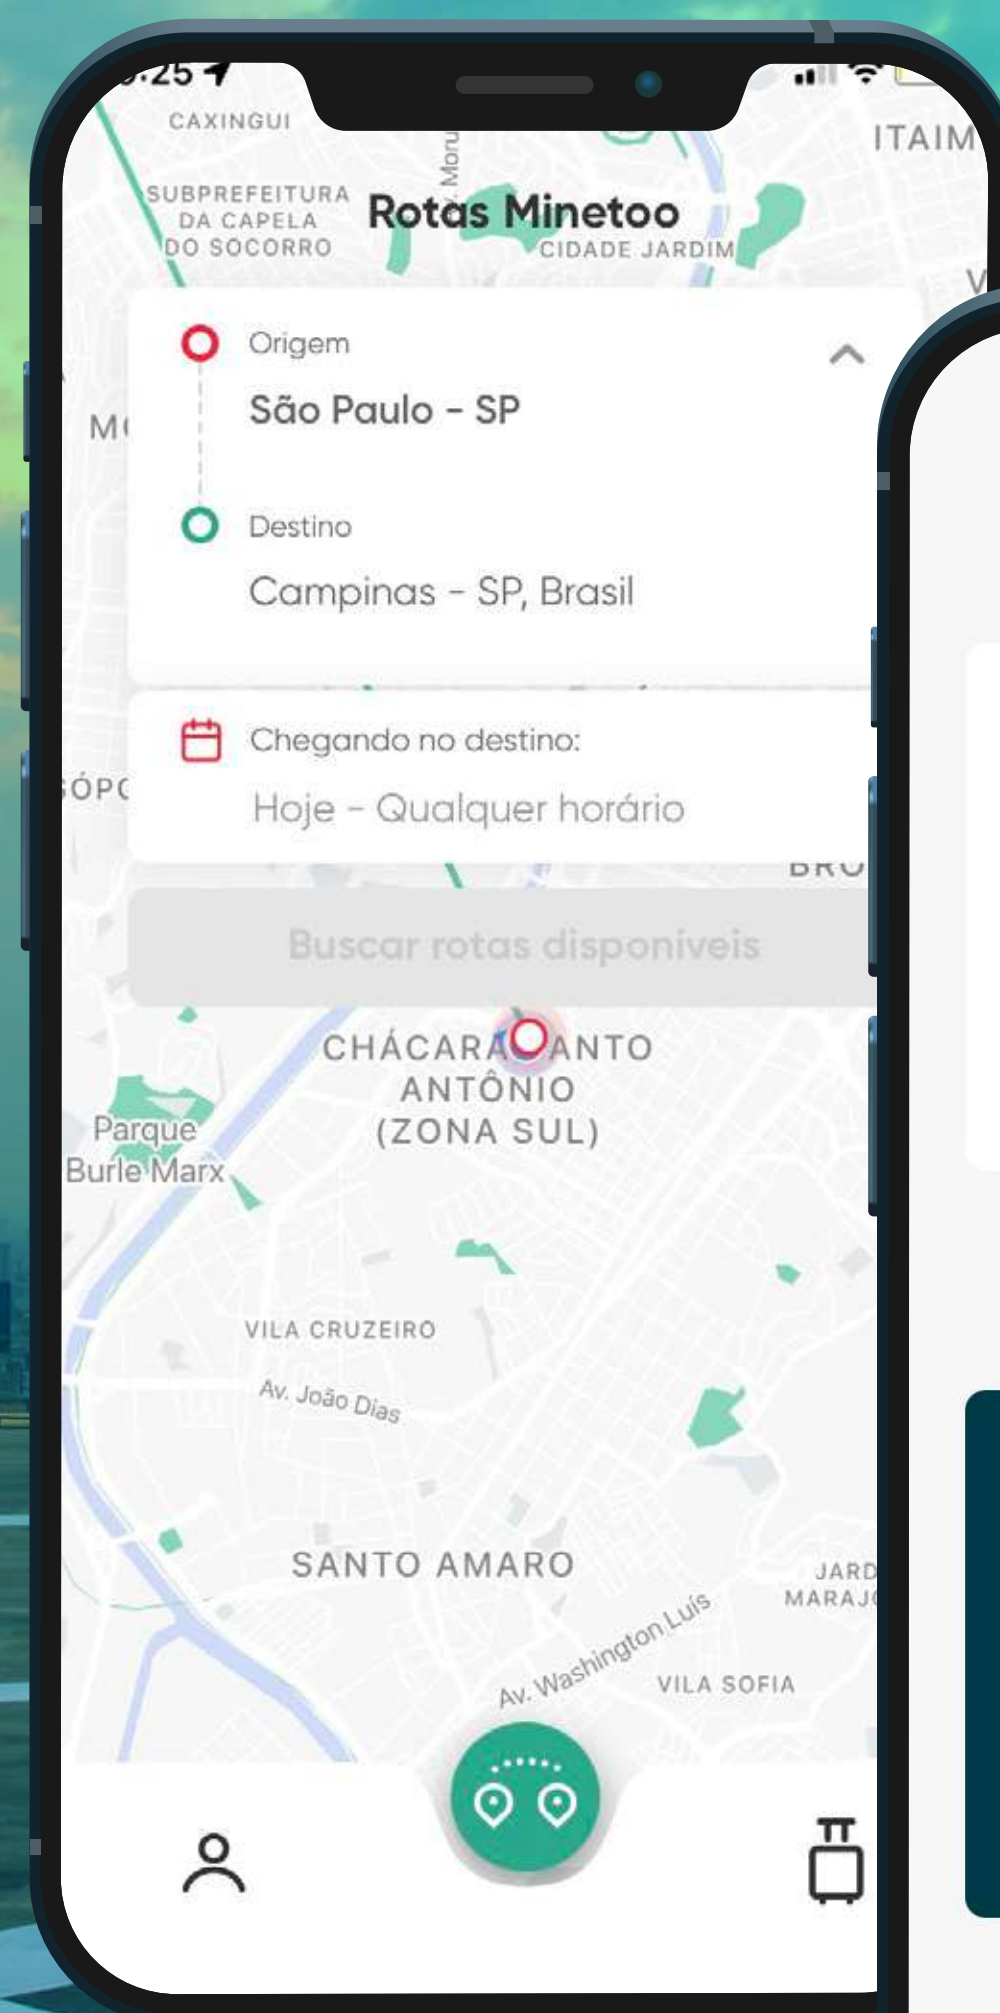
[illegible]:25

CAXINGUI

Moru

ITAIM

SUBPREFEITURA DA CAPELA DO SOCORRO

Rotas Minetoo

CIDADE JARDIM

Origem

São Paulo - SP

Destino

Campinas - SP, Brasil

Chegando no destino:

Hoje - Qualquer horário

Buscar rotas disponíveis

CHÁCARA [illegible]ANTO ANTÔNIO (ZONA SUL)

Parque Burle Marx

VILA CRUZEIRO

Av. João Dias

SANTO AMARO

Av. Washington Luís

VILA SOFIA

JARD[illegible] MARAJ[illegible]